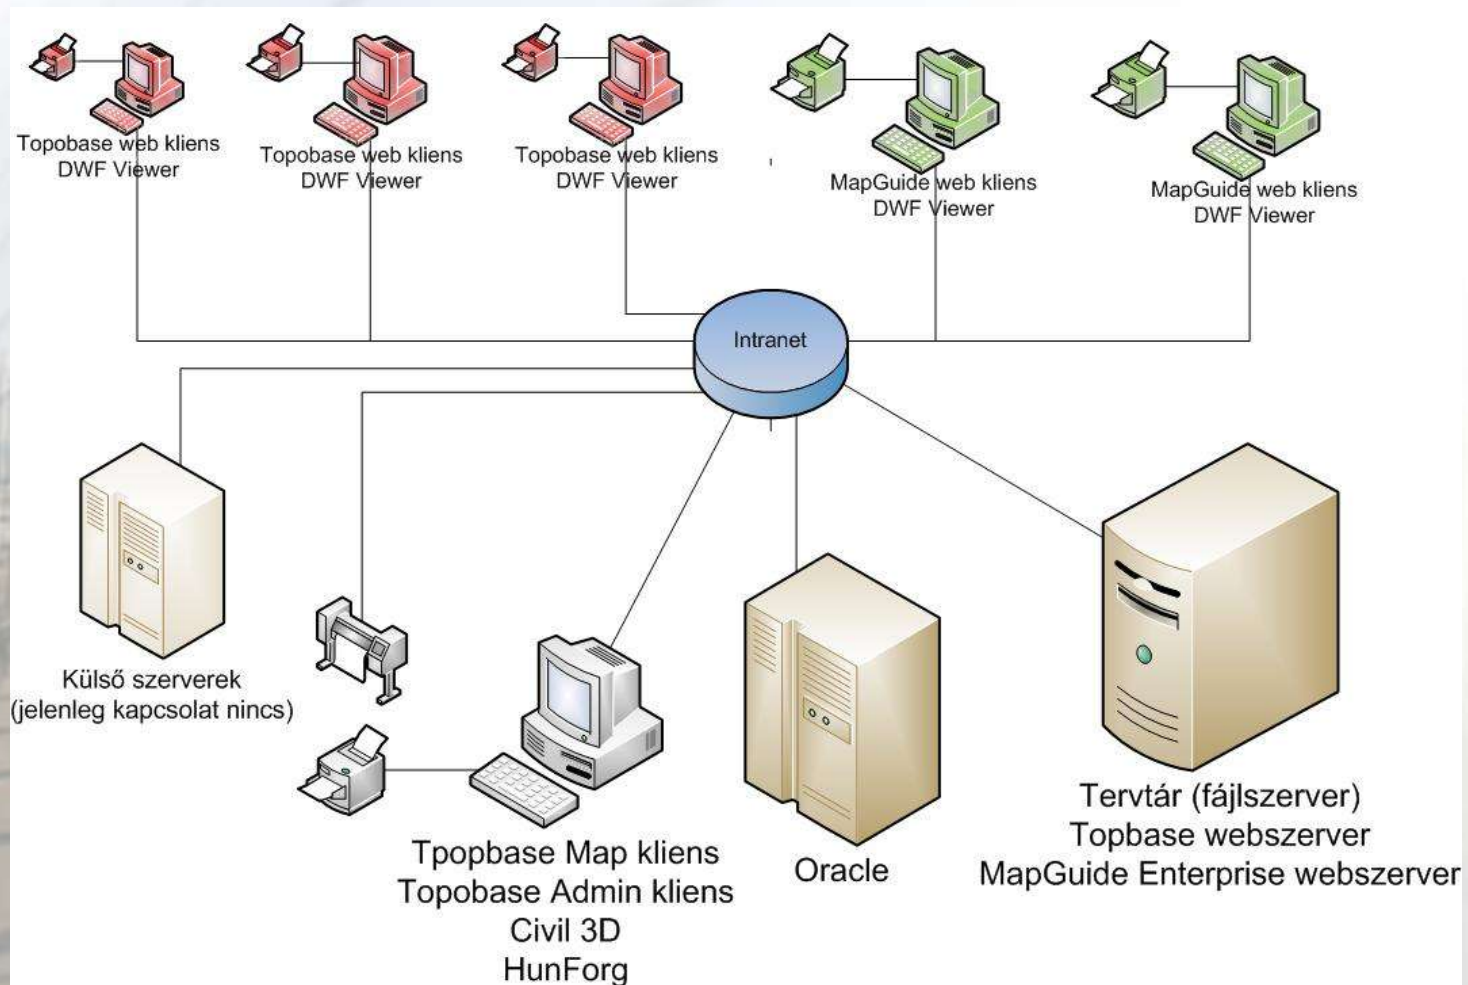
Topobase web kliens
DWF Viewer

Topobase web kliens
DWF Viewer

Topobase web kliens
DWF Viewer

MapGuide web kliens
DWF Viewer

MapGuide web kliens
DWF Viewer

Intranet

Külső szerverek
(jelenleg kapcsolat nincs)

Tpopbase Map kliens
Topobase Admin kliens
Civil 3D
HunForg

Oracle

Tervtár (fájlszerver)
Topbase webszerver
MapGuide Enterprise webszerver